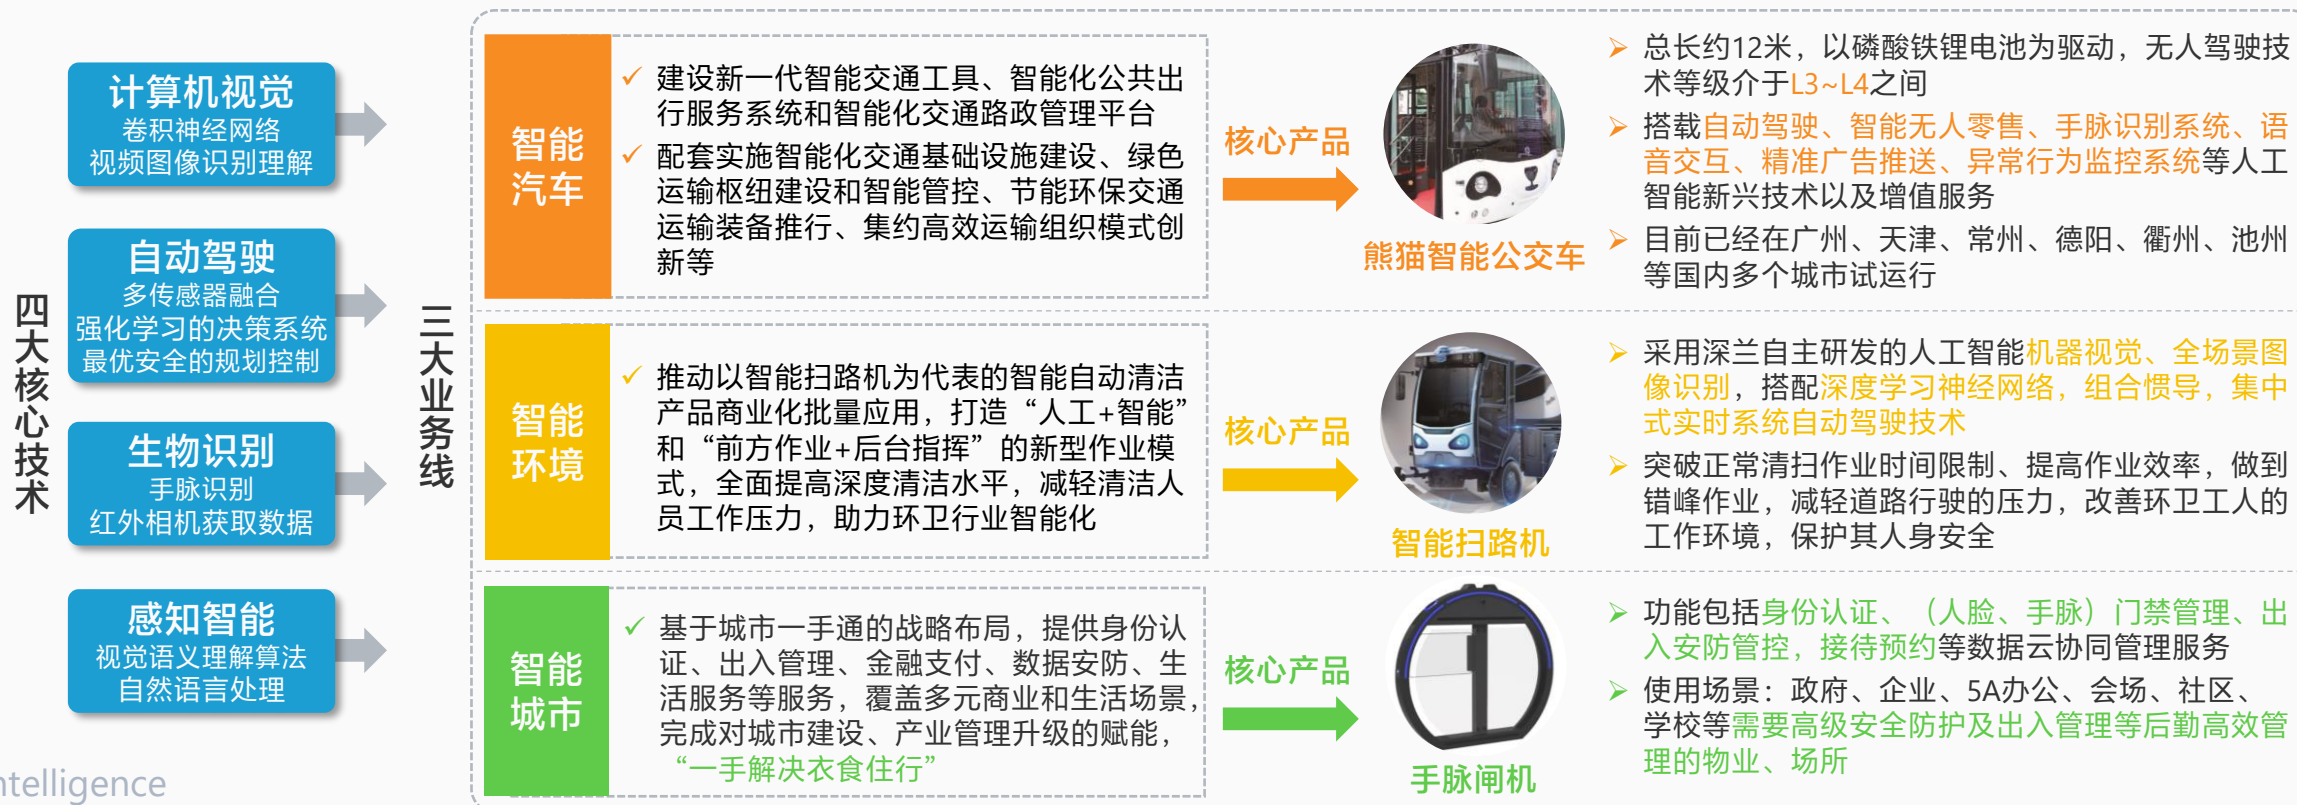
四大核心技术

计算机视觉
卷积神经网络
视频图像识别理解

自动驾驶
多传感器融合
强化学习的决策系统
最优安全的规划控制

生物识别
手脉识别
红外相机获取数据

感知智能
视觉语义理解算法
自然语言处理

ntelligence

三大业务线

智能汽车

✓ 建设新一代智能交通工具、智能化公共出行服务系统和智能化交通路政管理平台
✓ 配套实施智能化交通基础设施建设、绿色运输枢纽建设和智能管控、节能环保交通运输装备推行、集约高效运输组织模式创新等

核心产品

熊猫智能公交车

➢ 总长约12米，以磷酸铁锂电池为驱动，无人驾驶技术等级介于L3~L4之间
➢ 搭载自动驾驶、智能无人零售、手脉识别系统、语音交互、精准广告推送、异常行为监控系统等人工智能新兴技术以及增值服务
➢ 目前已经在广州、天津、常州、德阳、衢州、池州等国内多个城市试运行

智能环境

✓ 推动以智能扫路机为代表的智能自动清洁产品商业化批量应用，打造“人工+智能”和“前方作业+后台指挥”的新型作业模式，全面提高深度清洁水平，减轻清洁人员工作压力，助力环卫行业智能化

核心产品

智能扫路机

➢ 采用深兰自主研发的人工智能机器视觉、全场景图像识别，搭配深度学习神经网络，组合惯导，集中式实时系统自动驾驶技术
➢ 突破正常清扫作业时间限制、提高作业效率，做到错峰作业，减轻道路行驶的压力，改善环卫工人的工作环境，保护其人身安全

智能城市

✓ 基于城市一手通的战略布局，提供身份认证、出入管理、金融支付、数据安防、生活服务等服务，覆盖多元商业和生活场景，完成对城市建设、产业管理升级的赋能，“一手解决衣食住行”

核心产品

手脉闸机

➢ 功能包括身份认证、（人脸、手脉）门禁管理、出入安防管控，接待预约等数据云协同管理服务
➢ 使用场景：政府、企业、5A办公、会场、社区、学校等需要高级安全防护及出入管理等后勤高效管理的物业、场所